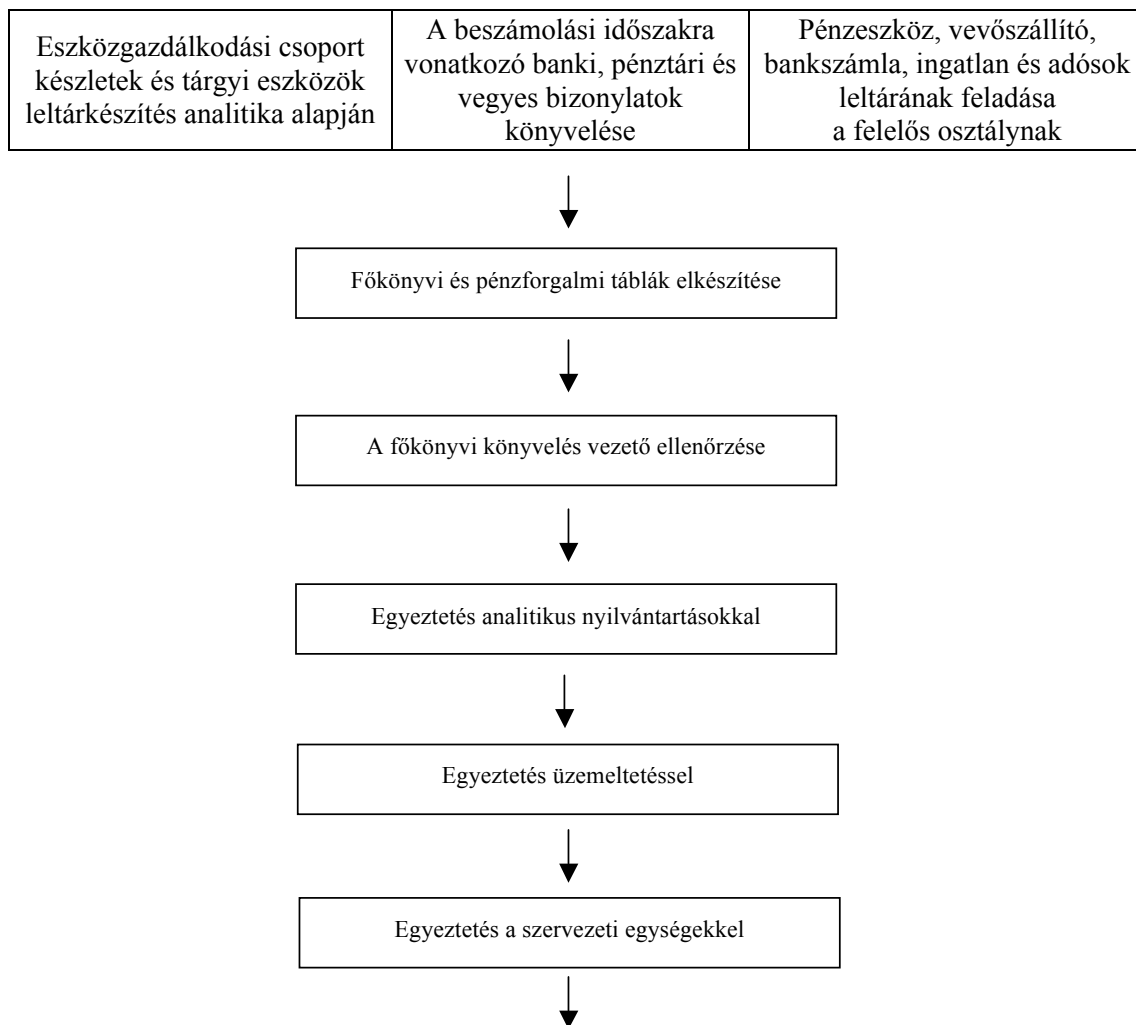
| Eszközgazdálkodási csoport készletek és tárgyi eszközök leltárkészítés analitika alapján | A beszámolási időszakra vonatkozó banki, pénztári és vegyes bizonylatok könyvelése | Pénzeszköz, vevőszállító, bankszámla, ingatlan és adósok leltárának feladása a felelős osztálynak |
|---|---|---|

Főkönyvi és pénzforgalmi táblák elkészítése

A főkönyvi könyvelés vezető ellenőrzése

Egyeztetés analitikus nyilvántartásokkal

Egyeztetés üzemeltetéssel

Egyeztetés a szervezeti egységekkel